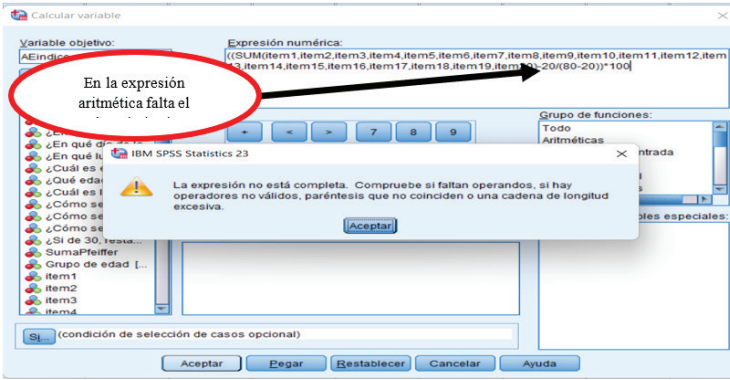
Calcular variable

Variable objetivo:
AEindice

Expresión numérica:
((SUM(item1,item2,item3,item4,item5,item6,item7,item8,item9,item10,item11,item12,item13,item14,item15,item16,item17,item18,item19,item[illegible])-20/(80-20))*100

En la expresión aritmética falta el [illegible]

+ < > 7 8 9

Grupo de funciones:
Todo
Aritméticas
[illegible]ntrada

¿En qué d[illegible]
¿En qué lu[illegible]
¿Cuál es e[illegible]
¿Qué edad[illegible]
¿Cuál es l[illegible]
¿Cómo se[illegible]
¿Cómo se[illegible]
¿Cómo se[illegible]
¿Si de 30, resta...
SumaPfeiffer
Grupo de edad [...
item1
item2
item3
item4

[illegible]bles especiales:

IBM SPSS Statistics 23

La expresión no está completa. Compruebe si faltan operandos, si hay operadores no válidos, paréntesis que no coinciden o una cadena de longitud excesiva.

Aceptar

Si... (condición de selección de casos opcional)

Aceptar | Pegar | Restablecer | Cancelar | Ayuda